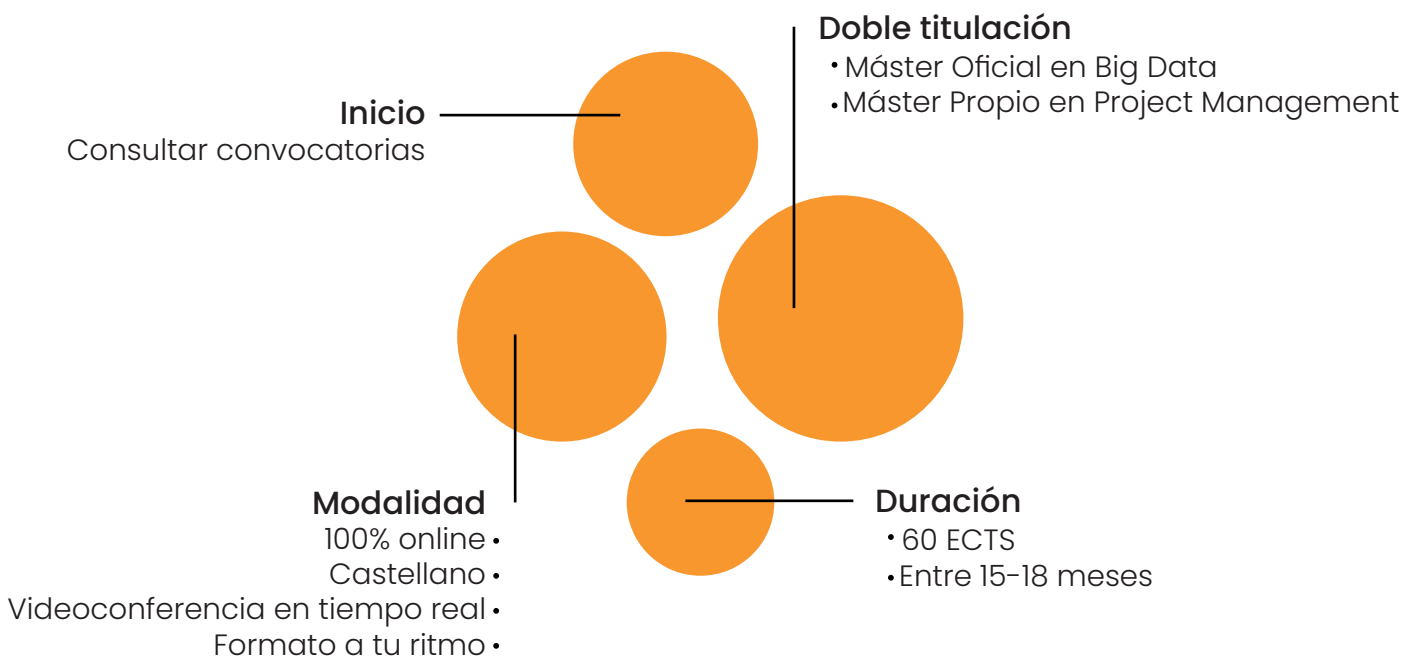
Doble titulación
• Máster Oficial en Big Data
• Máster Propio en Project Management

Inicio
Consultar convocatorias

Modalidad
100% online •
Castellano •
Videoconferencia en tiempo real •
Formato a tu ritmo •

Duración
• 60 ECTS
• Entre 15-18 meses